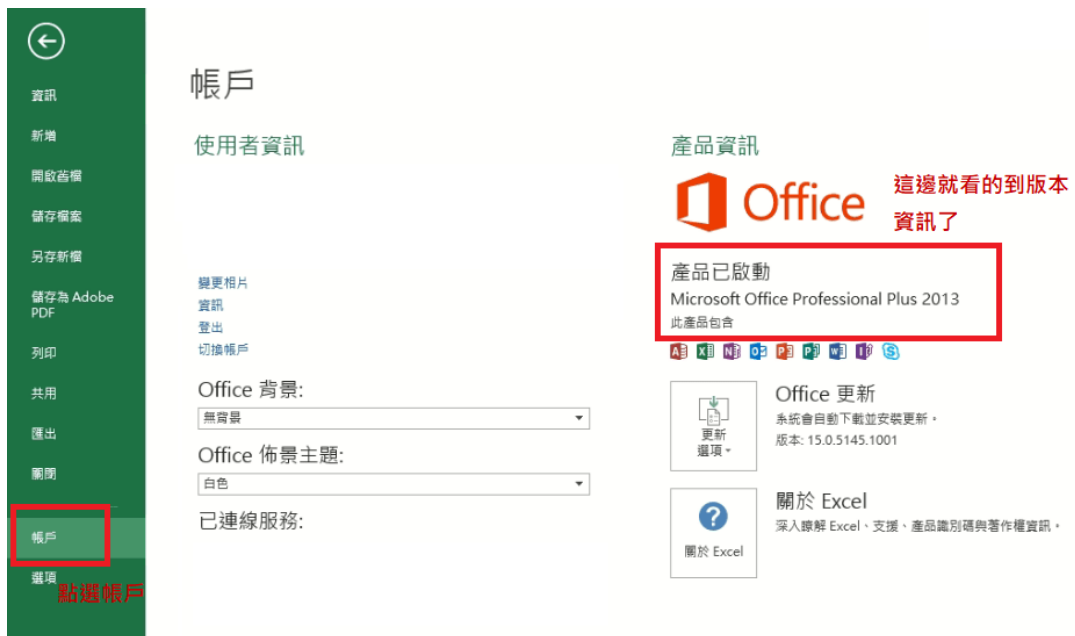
資訊
新增
開啟舊檔
儲存檔案
另存新檔
儲存為 Adobe PDF
列印
共用
匯出
關閉
帳戶
選項
點選帳戶

帳戶

使用者資訊

變更相片
資訊
登出
切換帳戶

Office 背景:
無背景

Office 佈景主題:
白色

已連線服務:

產品資訊

Office

這邊就看的到版本資訊了

產品已啟動
Microsoft Office Professional Plus 2013
此產品包含

Office 更新
系統會自動下載並安裝更新。
版本: 15.0.5145.1001

更新選項

關於 Excel
深入瞭解 Excel、支援、產品識別碼與著作權資訊。

關於 Excel